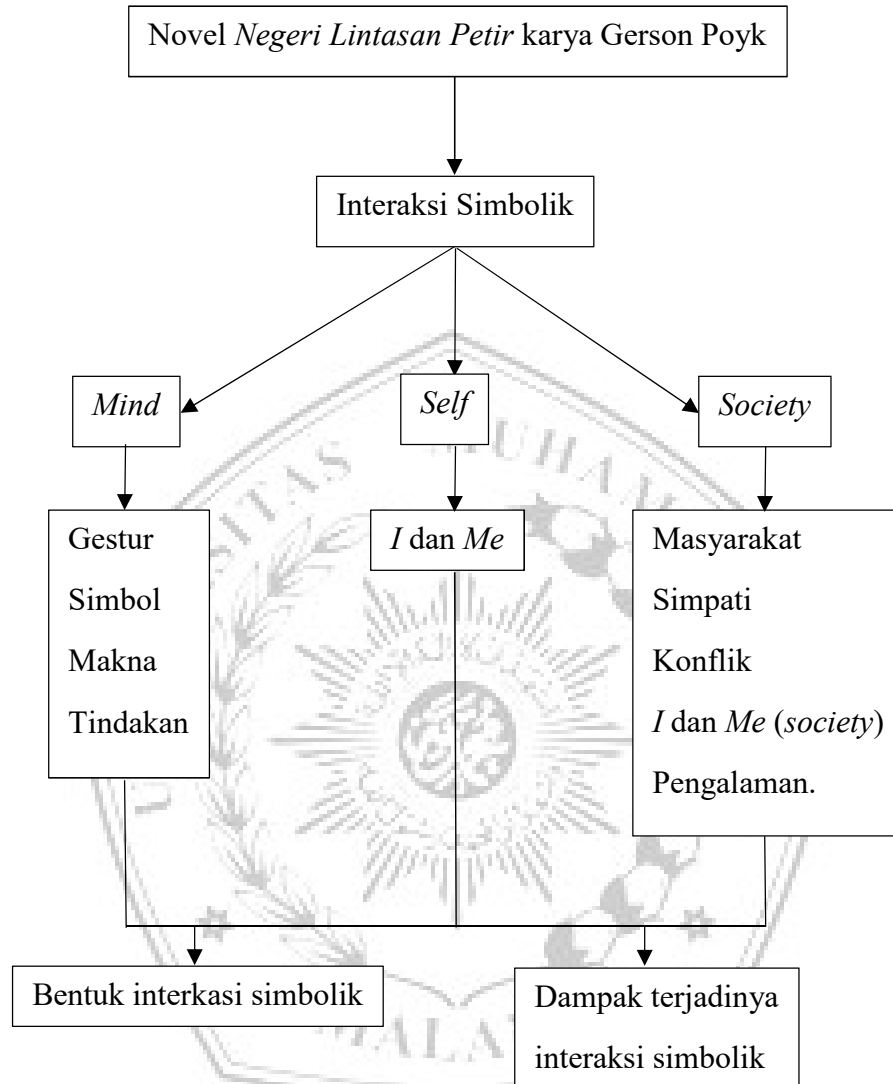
Novel *Negeri Lintasan Petir* karya Gerson Poyk

Interaksi Simbolik

*Mind*

*Self*

*Society*

Gestur
Simbol
Makna
Tindakan

*I* dan *Me*

Masyarakat
Simpati
Konflik
*I* dan *Me* (*society*)
Pengalaman.

Bentuk interkasi simbolik

Dampak terjadinya interaksi simbolik